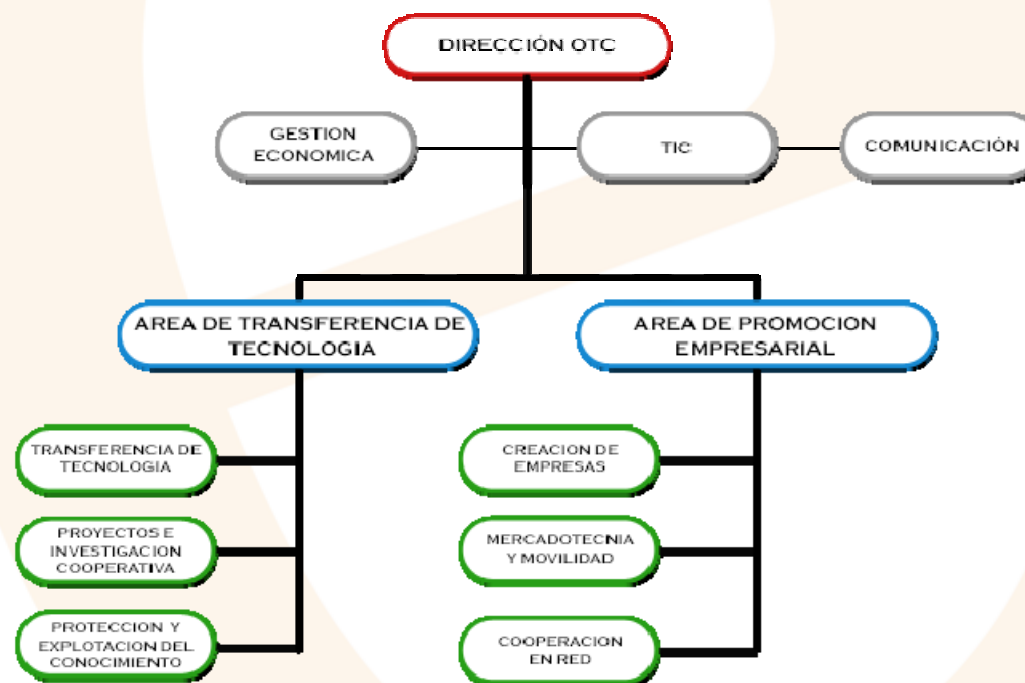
DIRECCIÓN OTC

GESTION ECONOMICA

TIC

COMUNICACIÓN

AREA DE TRANSFERENCIA DE TECNOLOGIA

AREA DE PROMOCION EMPRESARIAL

TRANSFERENCIA DE TECNOLOGIA

PROYECTOS E INVESTIGACION COOPERATIVA

PROTECCION Y EXPLOTACION DEL CONOCIMIENTO

CREACION DE EMPRESAS

MERCADOTECNIA Y MOVILIDAD

COOPERACION EN RED